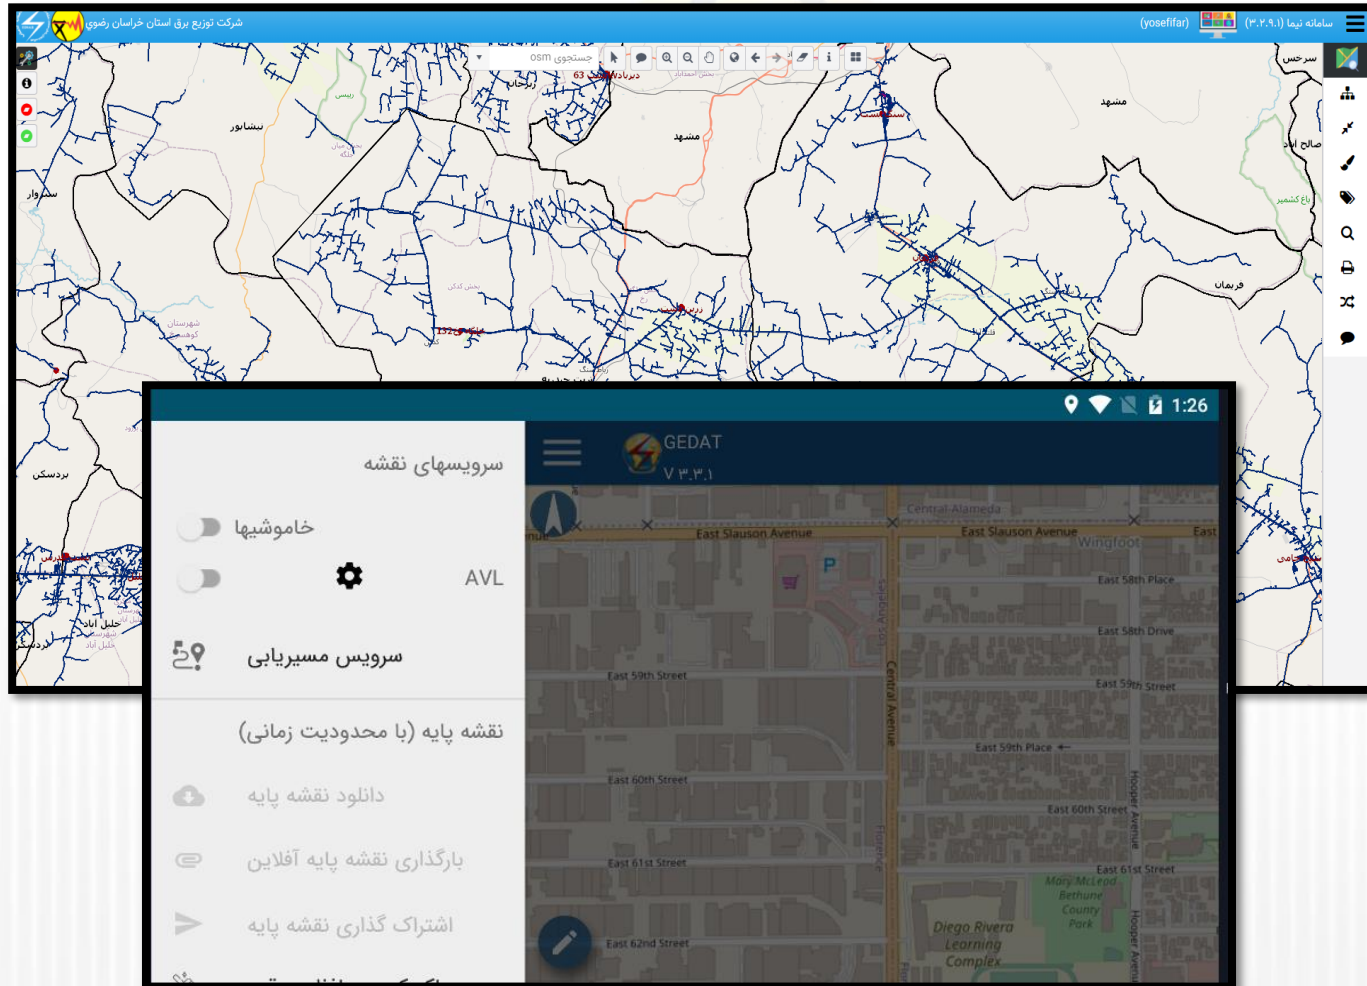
شرکت توزیع برق استان خراسان رضوی

سامانه نیما (۳.۲.۹.۱) (yosefifar)

جستجوی osm

سرخس
مشهد
مشهد
نیشابور
سبزوار
ریس
صالح آباد
باغ کشمیر
فریمان
تربت
بردسکن
خلیل آباد

1:26

GEDAT
V ۳.۳.۱

سرویسهای نقشه
خاموشیها
AVL
سرویس مسیریابی
نقشه پایه (با محدودیت زمانی)
دانلود نقشه پایه
بارگذاری نقشه پایه آفلاین
اشتراک گذاری نقشه پایه

East Slauson Avenue
East Slauson Avenue
Central Alameda
Wingfoot
East 58th Place
East 58th Drive
East 59th Street
East 59th Street
East 59th Place
East 60th Street
East 60th Street
East 61st Street
East 61st Street
East 62nd Street
Central Avenue
Hooper Avenue
Florence
Mary McLeod Bethune County Park
Diego Rivera Learning Complex
East